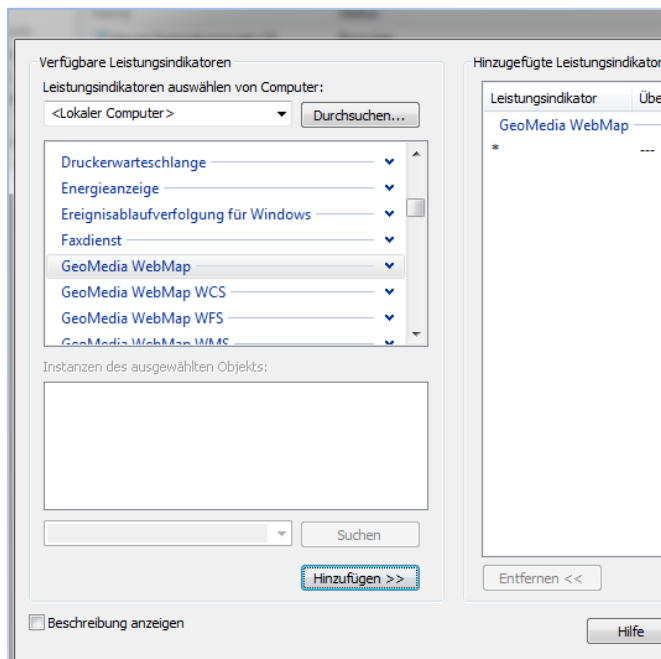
Verfügbare Leistungsindikatoren

Leistungsindikatoren auswählen von Computer:

<Lokaler Computer>

Durchsuchen...

Druckerwarteschlange

Energieanzeige

Ereignisablaufverfolgung für Windows

Faxdienst

GeoMedia WebMap

GeoMedia WebMap WCS

GeoMedia WebMap WFS

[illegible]

Instanzen des ausgewählten Objekts:

Suchen

Hinzufügen >>

Hinzugefügte Leistungsindikat

| Leistungsindikator | Übe |
|---|---|
| GeoMedia WebMap | |
| * | --- |

Entfernen <<

Beschreibung anzeigen

Hilfe